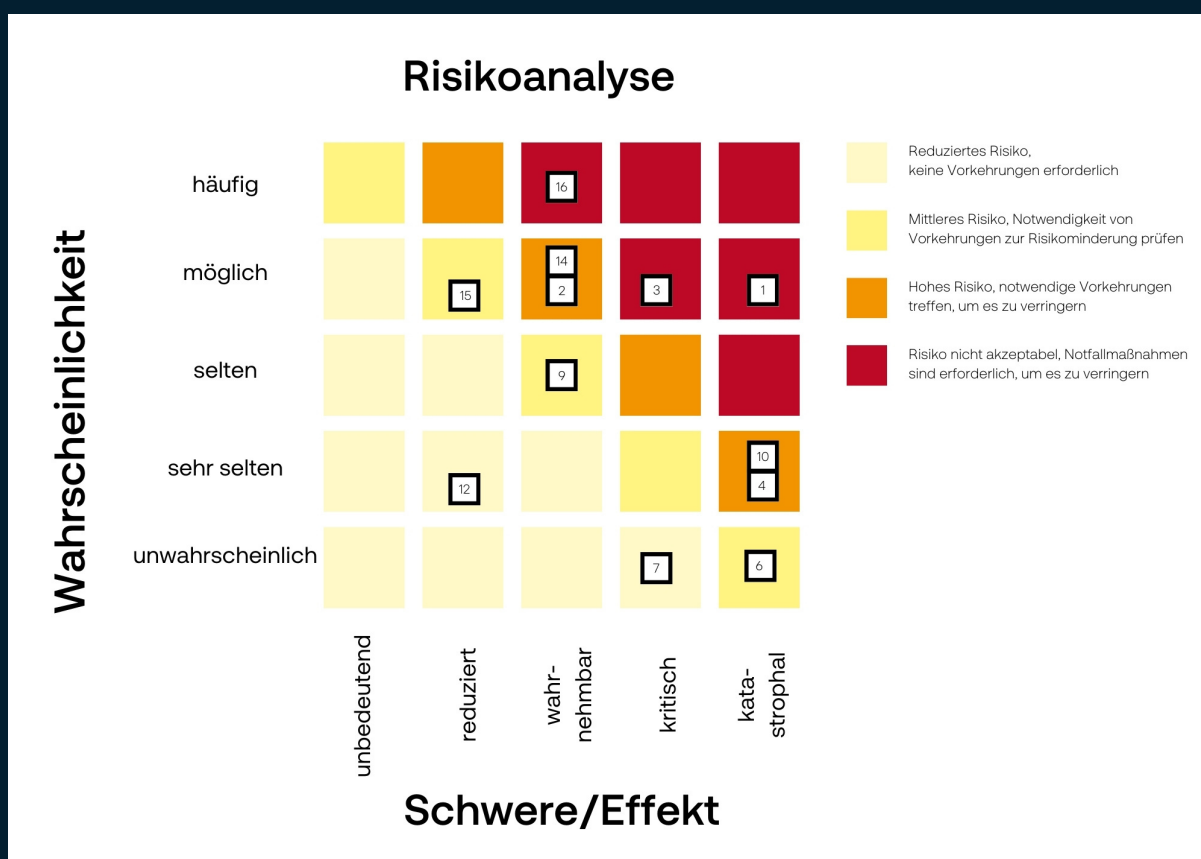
Risikoanalyse

Wahrscheinlichkeit

häufig
möglich
selten
sehr selten
unwahrscheinlich

16
14
2
15
3
1
9
10
4
12
7
6

unbedeutend
reduziert
wahr-
nehmbar
kritisch
kata-
strophal

Schwere/Effekt

Reduziertes Risiko, keine Vorkehrungen erforderlich

Mittleres Risiko, Notwendigkeit von Vorkehrungen zur Risikominderung prüfen

Hohes Risiko, notwendige Vorkehrungen treffen, um es zu verringern

Risiko nicht akzeptabel, Notfallmaßnahmen sind erforderlich, um es zu verringern